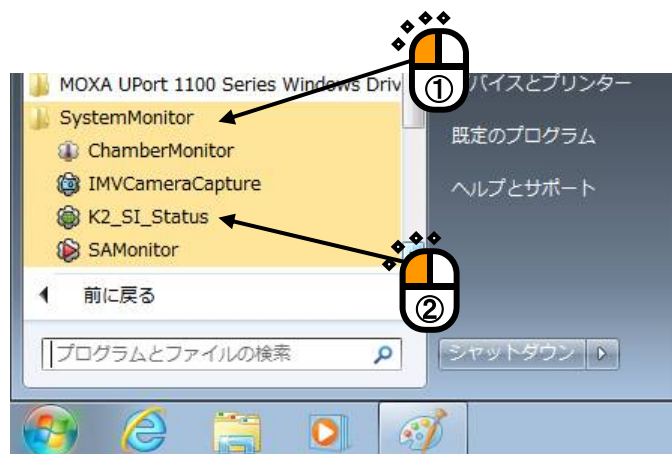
MOXA UPort 1100 Series Windows Driv

SystemMonitor

ChamberMonitor

IMVCameraCapture

K2_SI_Status

SAMonitor

前に戻る

プログラムとファイルの検索

①

②

バイスとプリンター

既定のプログラム

ヘルプとサポート

シャットダウン